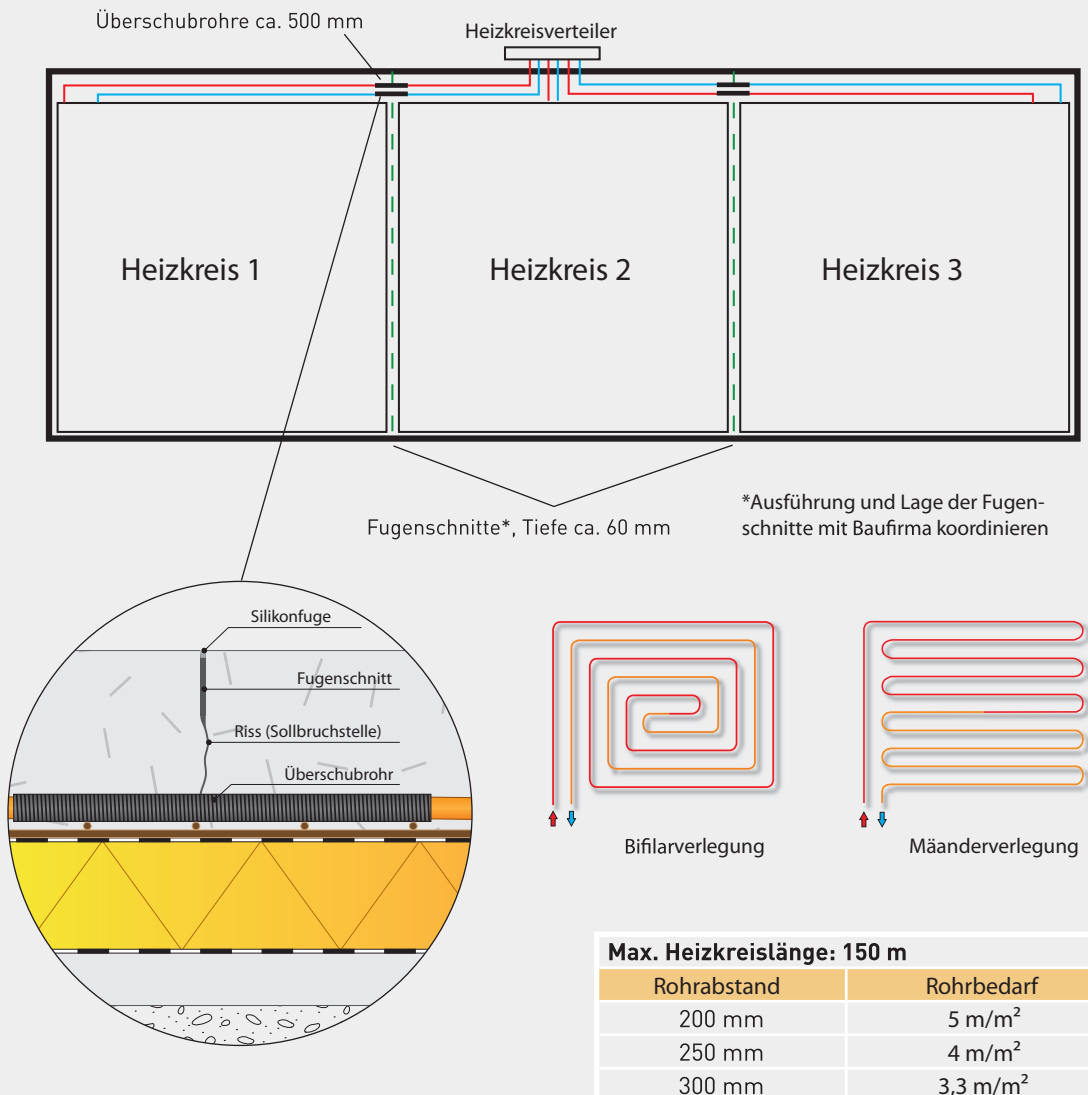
Überschubrohre ca. 500 mm

Heizkreisverteiler

Heizkreis 1

Heizkreis 2

Heizkreis 3

Fugenschnitte*, Tiefe ca. 60 mm

*Ausführung und Lage der Fugenschnitte mit Baufirma koordinieren

Silikonfuge

Fugenschnitt

Riss (Sollbruchstelle)

Überschubrohr

Bifilarverlegung

Mäanderverlegung

Max. Heizkreislänge: 150 m

| Rohrabstand | Rohrbedarf |
|---|---|
| 200 mm | 5 m/m² |
| 250 mm | 4 m/m² |
| 300 mm | 3,3 m/m² |